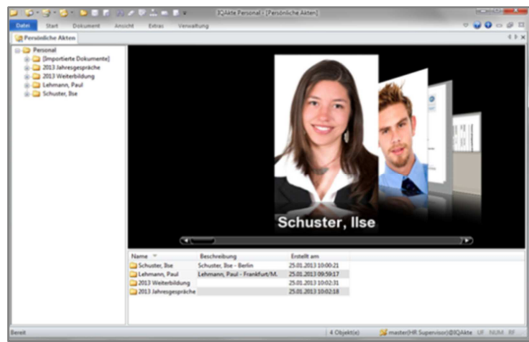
IQAkte Personal | [Persönliche Akten]

Datei Start Dokument Ansicht Extras Verwaltung

Persönliche Akten

Personal
[Importierte Dokumente]
2013 Jahresgespräche
2013 Weiterbildung
Lehmann, Paul
Schuster, Ilse

Schuster, Ilse

| Name | Beschreibung | Erstellt am |
|---|---|---|
| Schuster, Ilse | Schuster, Ilse - Berlin | 25.01.2013 10:00:21 |
| Lehmann, Paul | Lehmann, Paul - Frankfurt/M. | 25.01.2013 09:59:17 |
| 2013 Weiterbildung | | 25.01.2013 10:02:31 |
| 2013 Jahresgespräche | | 25.01.2013 10:02:18 |

Bereit
4 Objekt(e)
master(HR Supervisor)@IQAkte